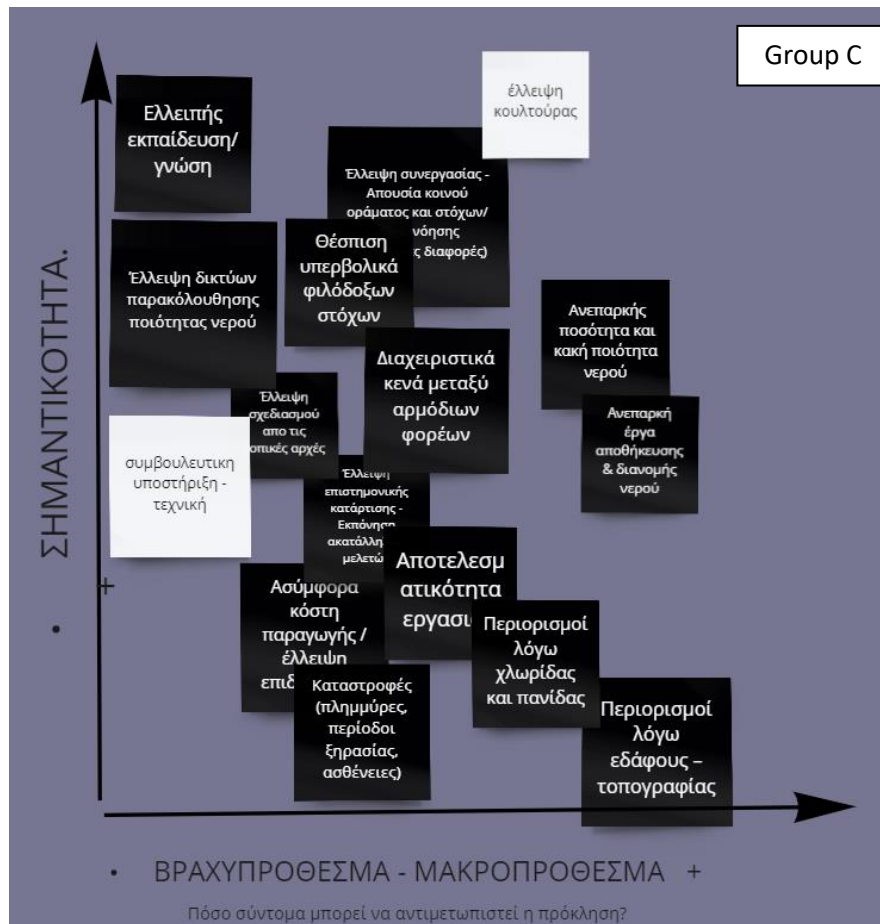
Group C

Ελλειπής εκπαίδευση/ γνώση

έλλειψη κουλτούρας

Έλλειψη συνεργασίας - Απουσία κοινού οράματος και στόχων/ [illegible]νόησης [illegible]ς διαφορές)

Θέσπιση υπερβολικά φιλόδοξων στόχων

Έλλειψη δικτύων παρακόλουθησης ποιότητας νερού

Ανεπαρκής ποσότητα και κακή ποιότητα νερού

Διαχειριστικά κενά μεταξύ αρμόδιων φορέων

Έλλειψη σχεδιασμού απο τις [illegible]οπικές αρχές

Ανεπαρκή έργα αποθήκευσης & διανομής νερού

συμβουλευτικη υποστήριξη - τεχνική

Έλλειψη επιστημονικής κατάρτισης - Εκπόνηση ακατάλλη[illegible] μελετώ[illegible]

Αποτελεσμ ατικότητα εργασι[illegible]

Ασύμφορα κόστη παραγωγής / έλλειψη επιδ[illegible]

Περιορισμοί λόγω χλωρίδας και πανίδας

Καταστροφές (πλημμύρες, περίοδοι ξηρασίας, ασθένειες)

Περιορισμοί λόγω εδάφους – τοπογραφίας

ΣΗΜΑΝΤΙΚΟΤΗΤΑ.

+

•

• ΒΡΑΧΥΠΡΟΘΕΣΜΑ - ΜΑΚΡΟΠΡΟΘΕΣΜΑ +

Πόσο σύντομα μπορεί να αντιμετωπιστεί η πρόκληση?